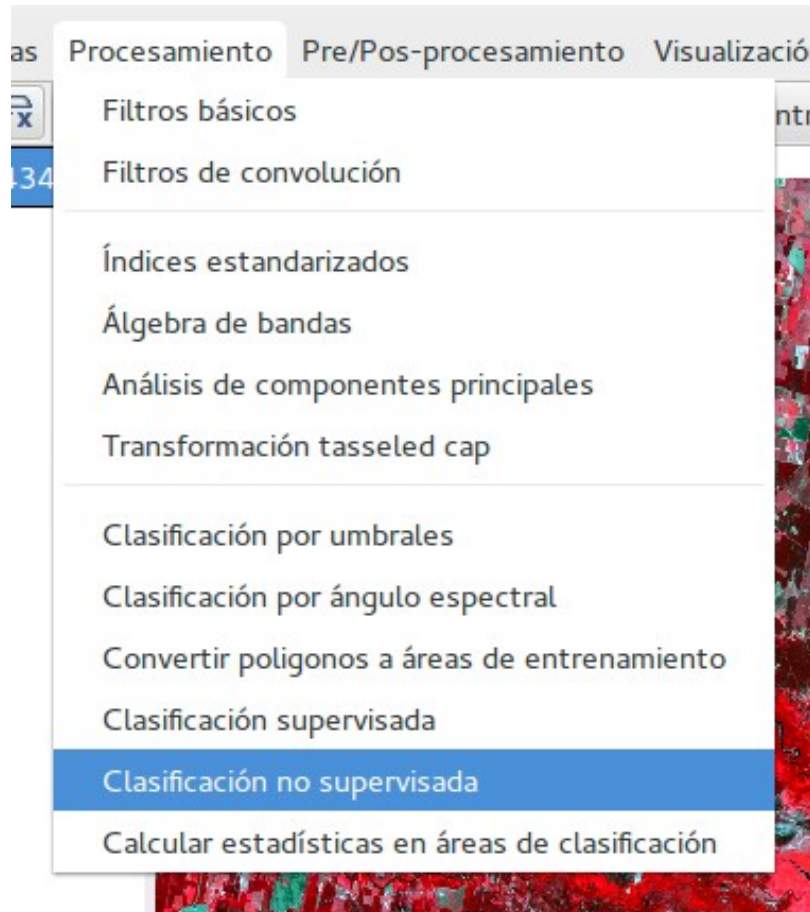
as Procesamiento Pre/Pos-procesamiento Visualizació

434

ntr

Filtros básicos
Filtros de convolución

Índices estandarizados
Álgebra de bandas
Análisis de componentes principales
Transformación tasseled cap

Clasificación por umbrales
Clasificación por ángulo espectral
Convertir poligonos a áreas de entrenamiento
Clasificación supervisada
Clasificación no supervisada
Calcular estadísticas en áreas de clasificación